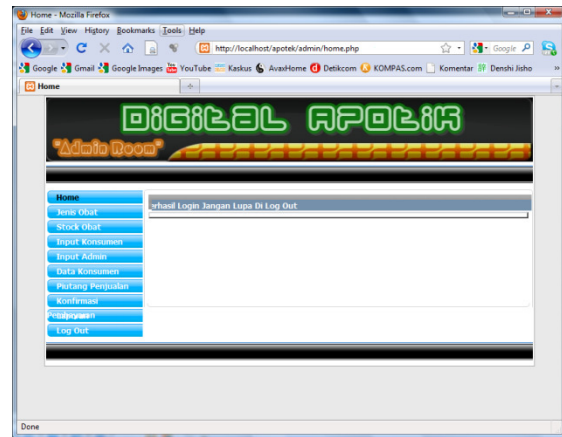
Home - Mozilla Firefox

File Edit View History Bookmarks Tools Help

http://localhost/apotek/admin/home.php

Google

Google Gmail Google Images YouTube Kaskus AvaxHome Detikcom KOMPAS.com Komentar Denshi Jisho

Home

DIGITAL APOTIK

"Admin Room"

Home
Jenis Obat
Stock Obat
Input Konsumen
Input Admin
Data Konsumen
Piutang Penjualan
Konfirmasi
Pembayaran
Log Out

rhasil Login Jangan Lupa Di Log Out

Done